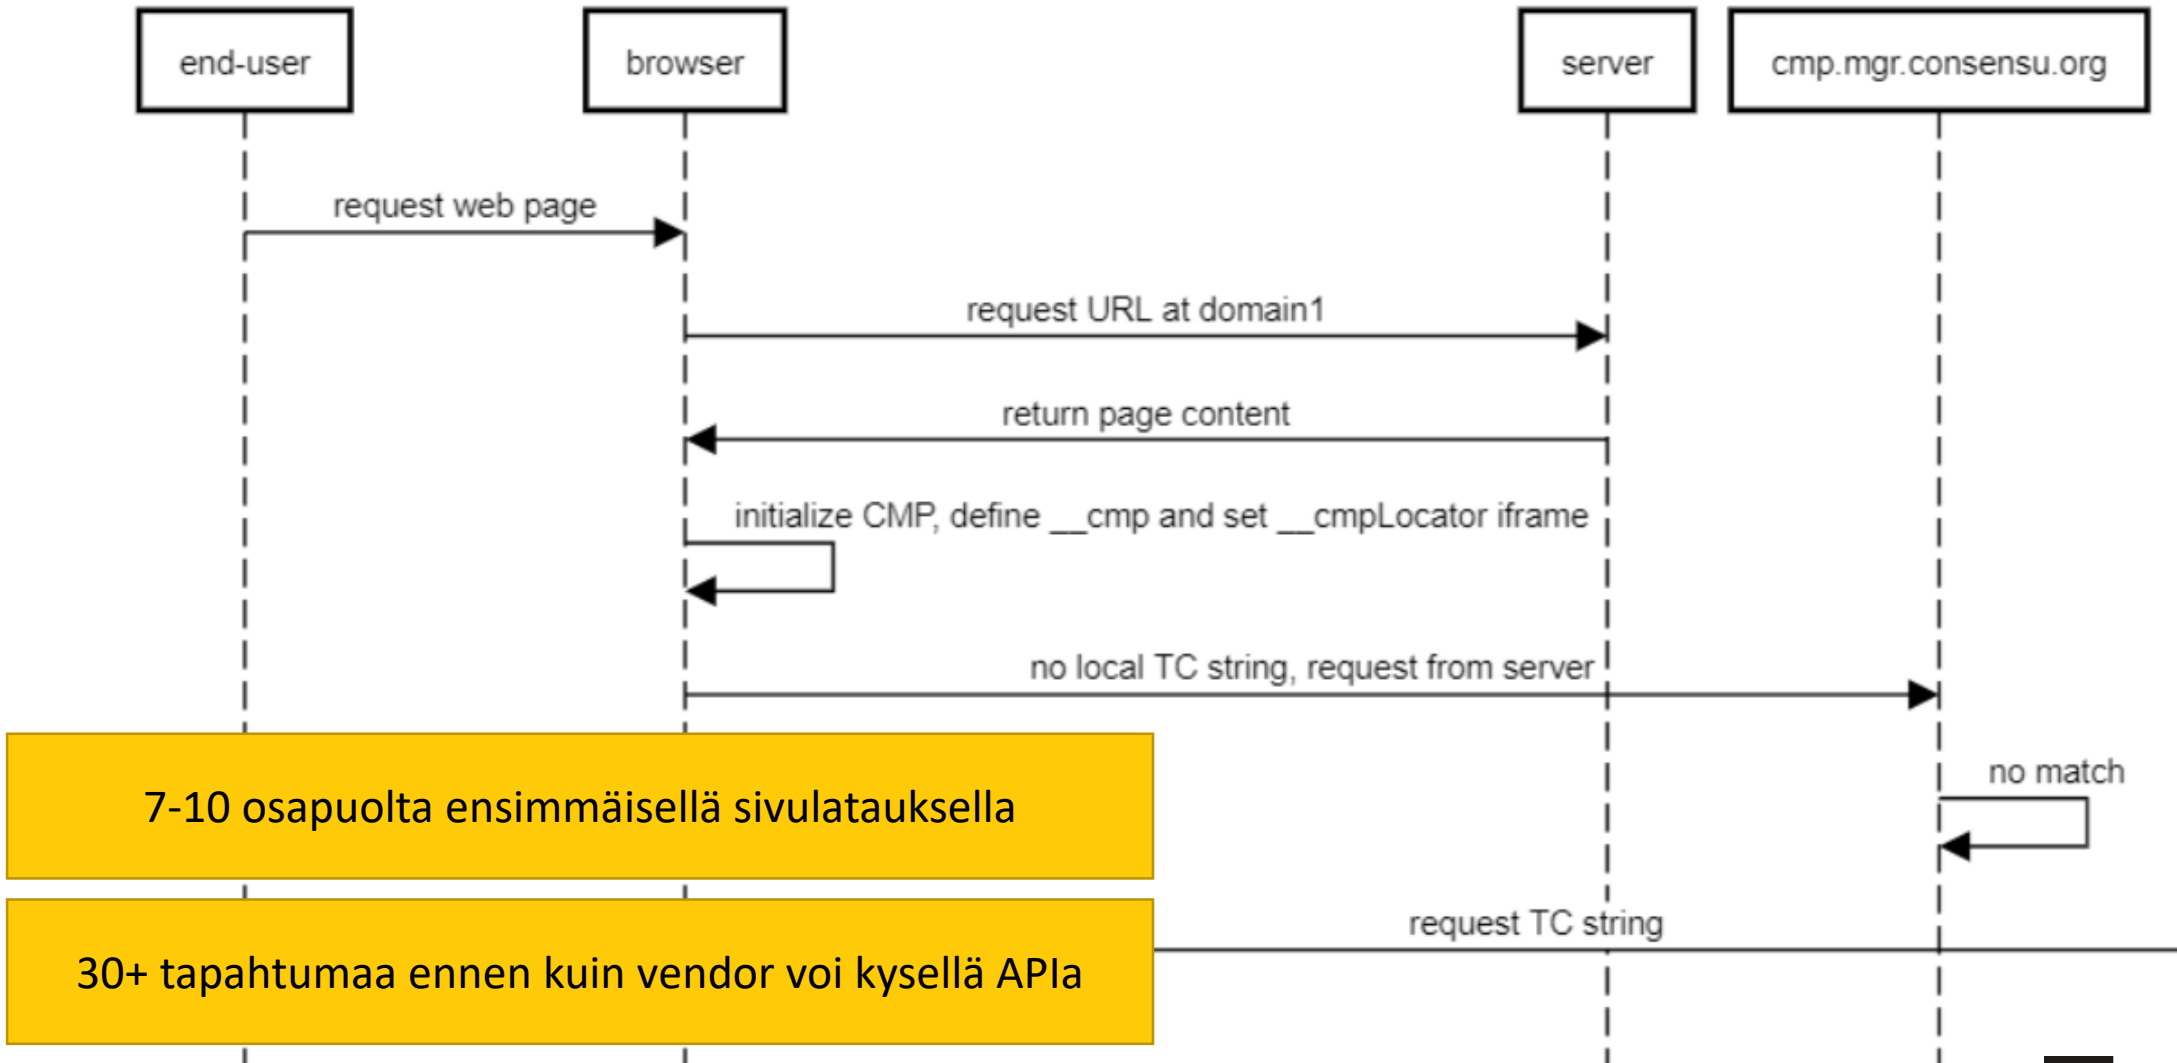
end-user

browser

server

cmp.mgr.consensu.org

request web page

request URL at domain1

return page content

initialize CMP, define __cmp and set __cmpLocator iframe

no local TC string, request from server

no match

request TC string

7-10 osapuolta ensimmäisellä sivulatauksella

30+ tapahtumaa ennen kuin vendor voi kysellä APIa